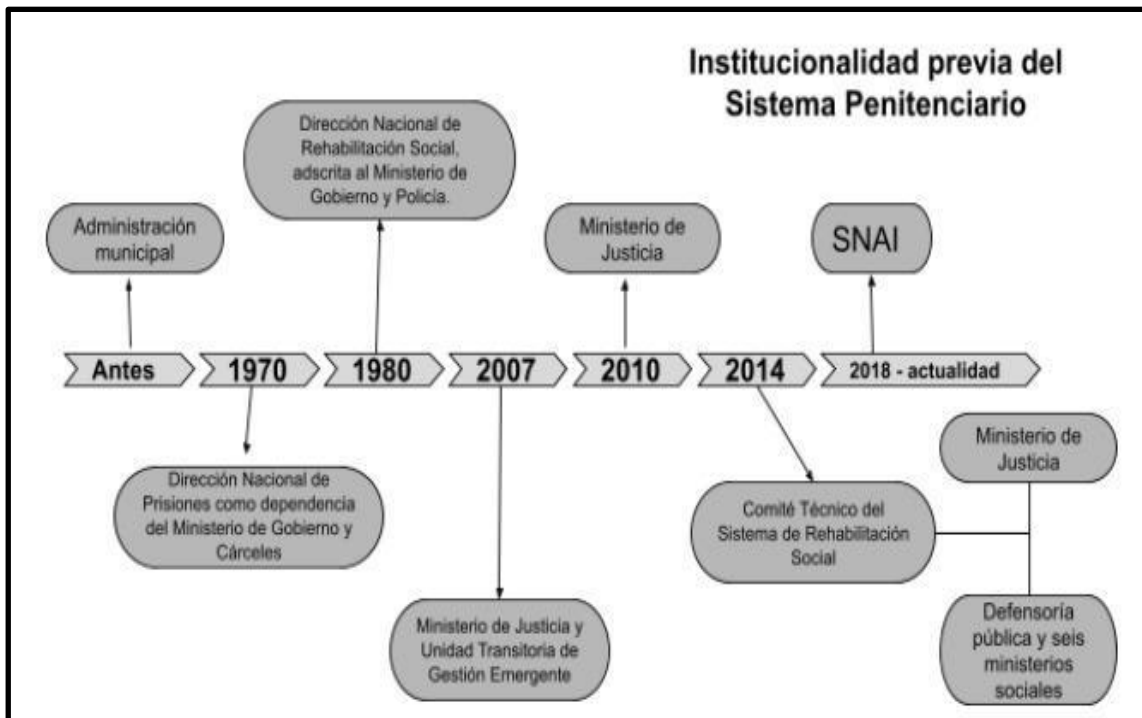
Institucionalidad previa del Sistema Penitenciario

Dirección Nacional de Rehabilitación Social, adscrita al Ministerio de Gobierno y Policía.

Administración municipal

Ministerio de Justicia

SNAI

Antes

1970

1980

2007

2010

2014

2018 - actualidad

Dirección Nacional de Prisiones como dependencia del Ministerio de Gobierno y Cárceles

Ministerio de Justicia y Unidad Transitoria de Gestión Emergente

Comité Técnico del Sistema de Rehabilitación Social

Ministerio de Justicia

Defensoría pública y seis ministerios sociales